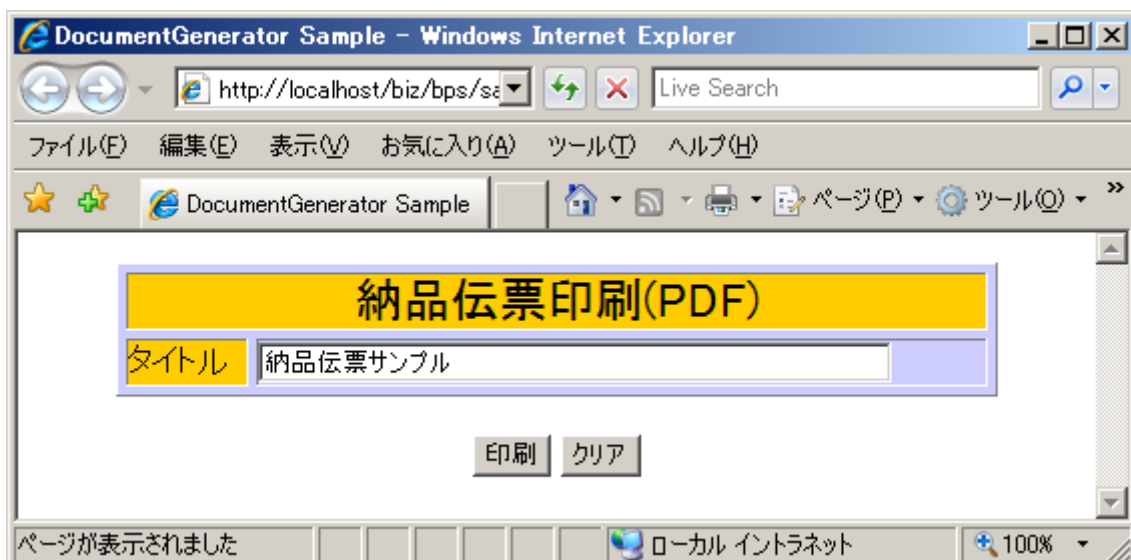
DocumentGenerator Sample - Windows Internet Explorer

http://localhost/biz/bps/sa

Live Search

ファイル(F) 編集(E) 表示(V) お気に入り(A) ツール(T) ヘルプ(H)

DocumentGenerator Sample

ページ(P) ツール(O)

| 納品伝票印刷(PDF) | |
|---|---|
| タイトル | 納品伝票サンプル |

印刷 クリア

ページが表示されました

ローカル イントラネット

100%